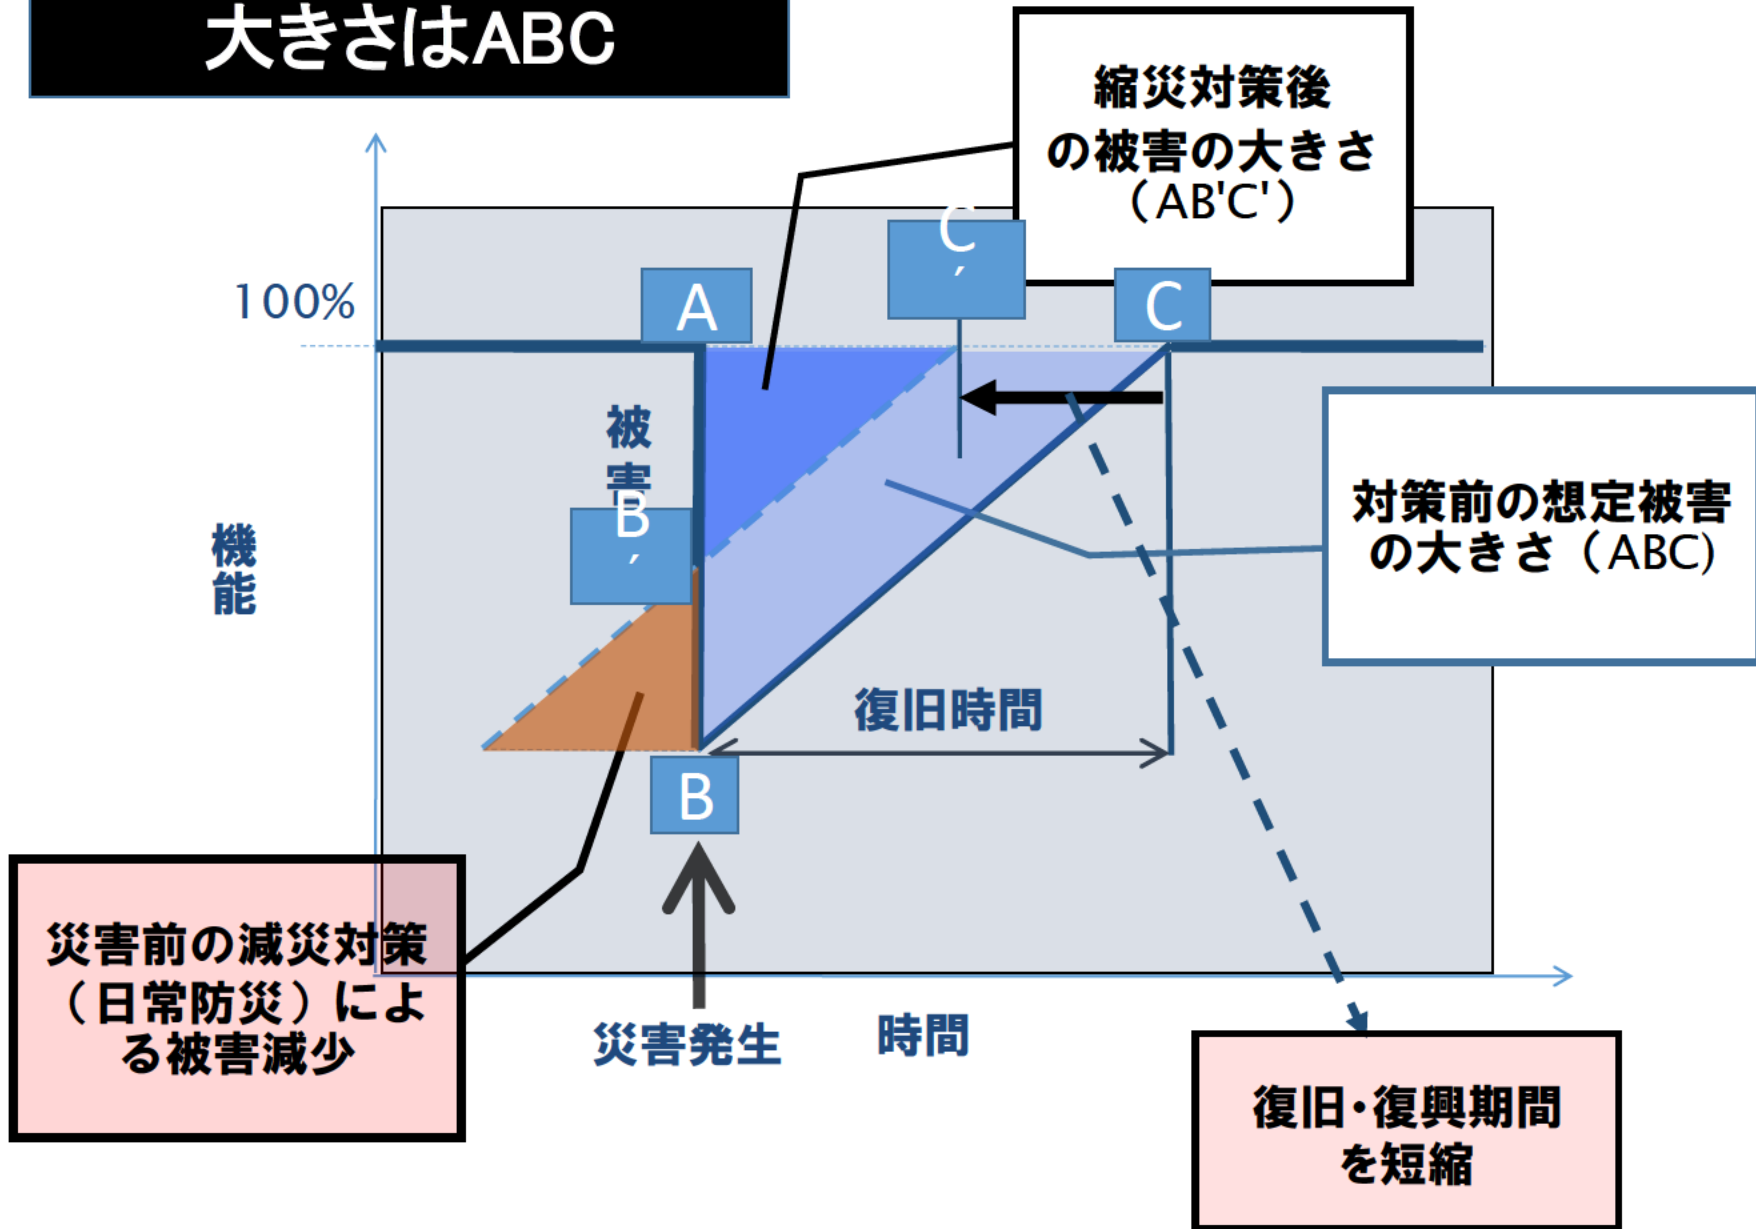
大きさはABC

縮災対策後の被害の大きさ（AB'C'）

100%

A

C ′

C

被害

B ′

機能

対策前の想定被害の大きさ（ABC）

復旧時間

B

災害前の減災対策（日常防災）による被害減少

災害発生

時間

復旧・復興期間を短縮